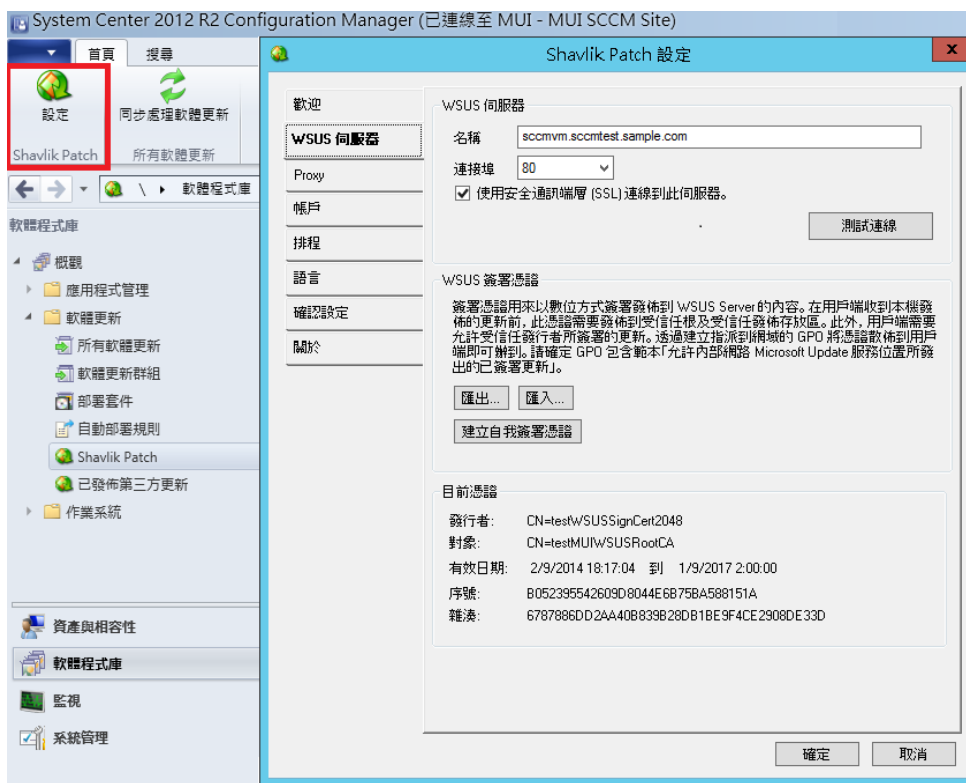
System Center 2012 R2 Configuration Manager (已連線至 MUI - MUI SCCM Site)

首頁 搜尋

設定 同步處理軟體更新

Shavlik Patch 所有軟體更新

\ ▸ 軟體程式庫

軟體程式庫

概觀
應用程式管理
軟體更新
所有軟體更新
軟體更新群組
部署套件
自動部署規則
Shavlik Patch
已發佈第三方更新
作業系統

資產與相容性
軟體程式庫
監視
系統管理

Shavlik Patch 設定

歡迎
WSUS 伺服器
Proxy
帳戶
排程
語言
確認設定
關於

WSUS 伺服器
名稱 sccmvm.sccmtest.sample.com
連接埠 80
使用安全通訊端層 (SSL) 連線到此伺服器。
測試連線

WSUS 簽署憑證
簽署憑證用來以數位方式簽署發佈到 WSUS Server 的內容。在用戶端收到本機發佈的更新前，此憑證需要發佈到受信任根及受信任發佈存放區。此外，用戶端需要允許受信任發行者所簽署的更新。透過建立指派到網域的 GPO 將憑證散佈到用戶端即可辦到。請確定 GPO 包含範本「允許內部網路 Microsoft Update 服務位置所發出的已簽署更新」。
匯出... 匯入...
建立自我簽署憑證

目前憑證
發行者: CN=testWSUSSignCert2048
對象: CN=testMUIWSUSRootCA
有效日期: 2/9/2014 18:17:04 到 1/9/2017 2:00:00
序號: B052395542609D8044E6B75BA588151A
雜湊: 6787886DD2AA40B839B28DB1BE9F4CE2908DE33D

確定 取消